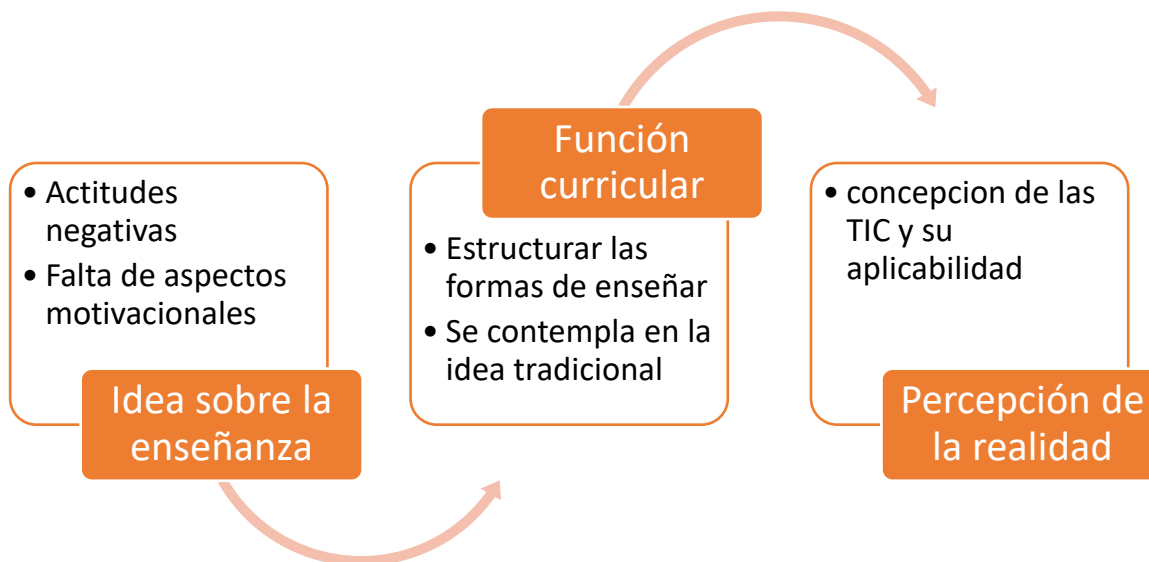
• Actitudes negativas
• Falta de aspectos motivacionales

Idea sobre la enseñanza

Función curricular

• Estructurar las formas de enseñar
• Se contempla en la idea tradicional

• concepcion de las TIC y su aplicabilidad

Percepción de la realidad